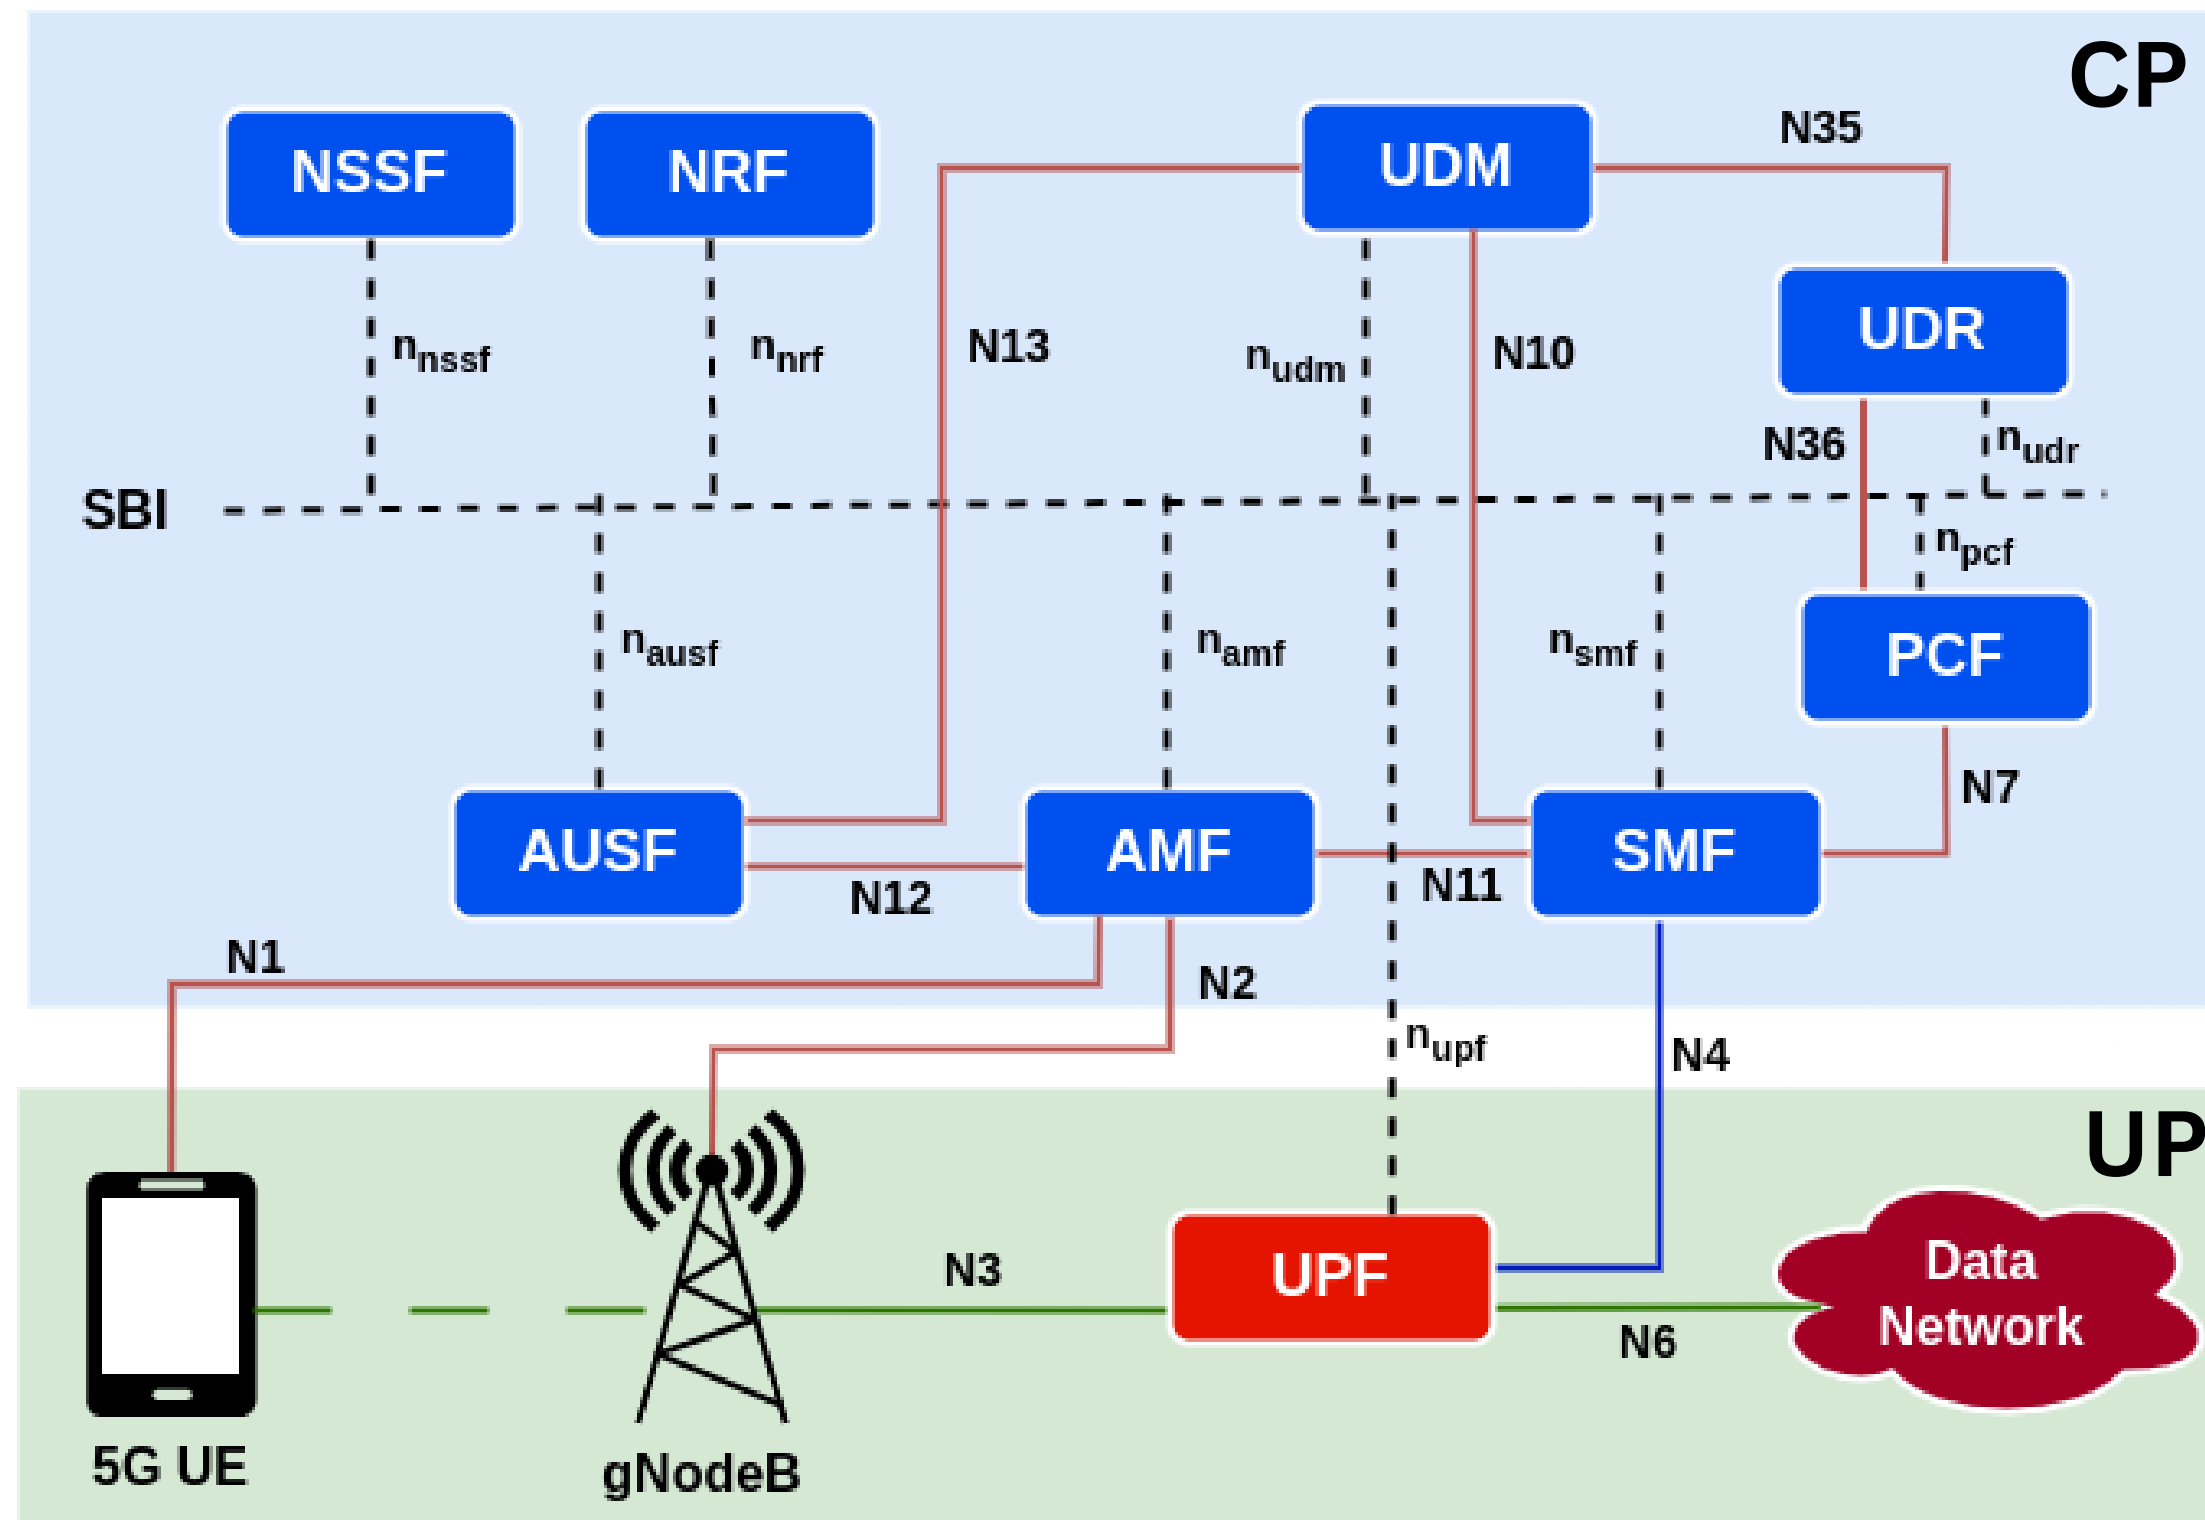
CP

NSSF

NRF

UDM

N35

UDR

$n_{nssf}$

$n_{nrf}$

N13

$n_{udm}$

N10

N36

$n_{udr}$

SBI

$n_{pcf}$

$n_{ausf}$

$n_{amf}$

$n_{smf}$

PCF

N7

AUSF

AMF

SMF

N12

N11

N1

N2

$n_{upf}$

N4

UP

N3

UPF

Data Network

N6

5G UE

gNodeB